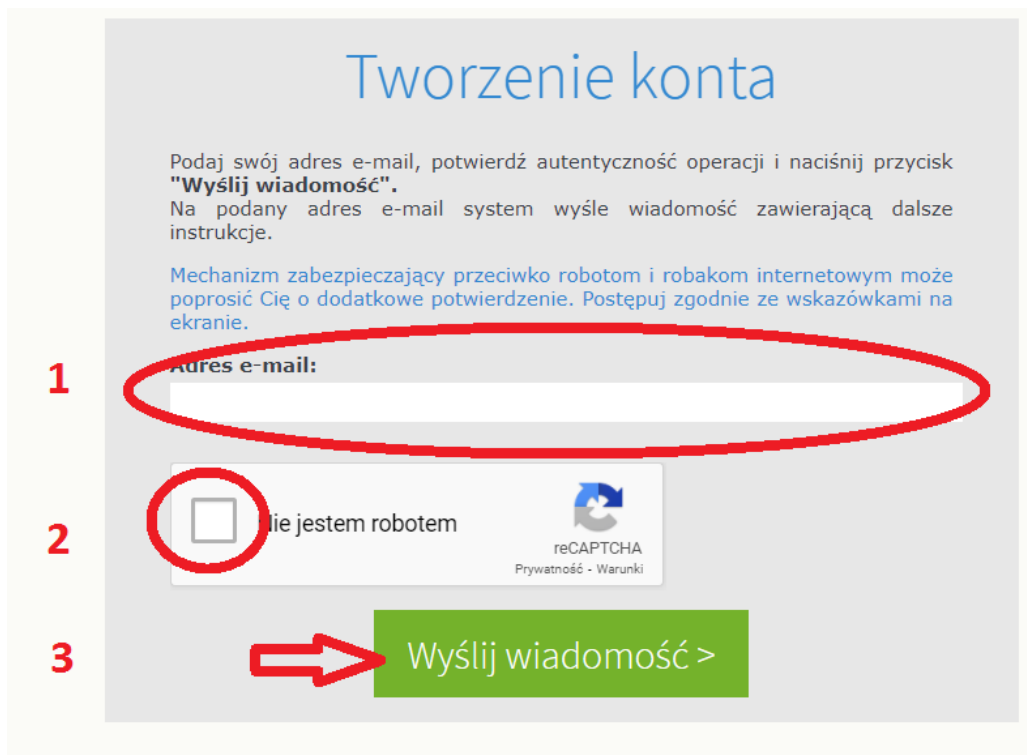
Tworzenie konta

Podaj swój adres e-mail, potwierdź autentyczność operacji i naciśnij przycisk **"Wyślij wiadomość".**
Na podany adres e-mail system wyśle wiadomość zawierającą dalsze instrukcje.

Mechanizm zabezpieczający przeciwko robotom i robakom internetowym może poprosić Cię o dodatkowe potwierdzenie. Postępuj zgodnie ze wskazówkami na ekranie.

1

Adres e-mail:

2

Nie jestem robotem

reCAPTCHA
Prywatność - Warunki

3

Wyślij wiadomość >